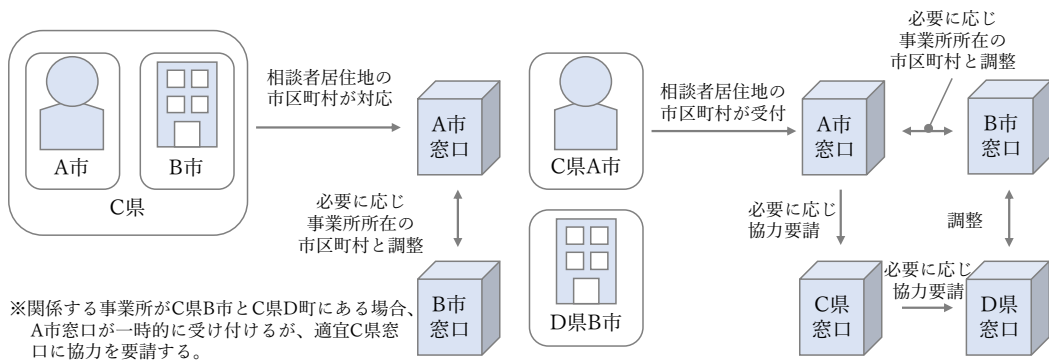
A市

B市

C県

相談者居住地の市区町村が対応

A市窓口

必要に応じ事業所所在の市区町村と調整

B市窓口

※関係する事業所がC県B市とC県D町にある場合、A市窓口が一時的に受け付けるが、適宜C県窓口に協力を要請する。

C県A市

D県B市

相談者居住地の市区町村が受付

A市窓口

必要に応じ事業所所在の市区町村と調整

B市窓口

必要に応じ協力要請

調整

C県窓口

必要に応じ協力要請

D県窓口